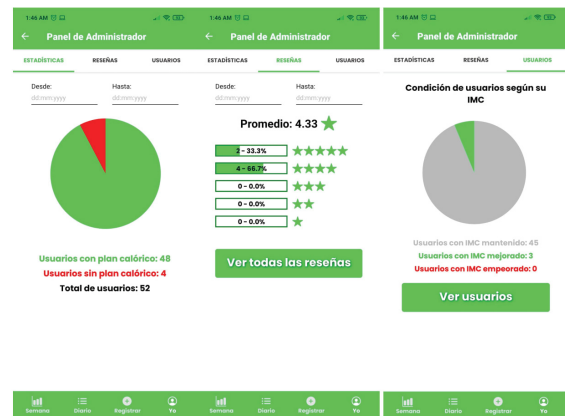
1:46 AM

← Panel de Administrador

ESTADÍSTICAS RESEÑAS USUARIOS

Desde: dd/mm/yyyy

Hasta: dd/mm/yyyy

Usuarios con plan calórico: 48

Usuarios sin plan calórico: 4

Total de usuarios: 52

Semana Diario Registrar Yo

1:46 AM

← Panel de Administrador

ESTADÍSTICAS RESEÑAS USUARIOS

Desde: dd/mm/yyyy

Hasta: dd/mm/yyyy

Promedio: 4.33

2 - 33.3%

4 - 66.7%

0 - 0.0%

0 - 0.0%

0 - 0.0%

Ver todas las reseñas

Semana Diario Registrar Yo

1:46 AM

← Panel de Administrador

ESTADÍSTICAS RESEÑAS USUARIOS

Condición de usuarios según su IMC

Usuarios con IMC mantenido: 45

Usuarios con IMC mejorado: 3

Usuarios con IMC empeorado: 0

Ver usuarios

Semana Diario Registrar Yo